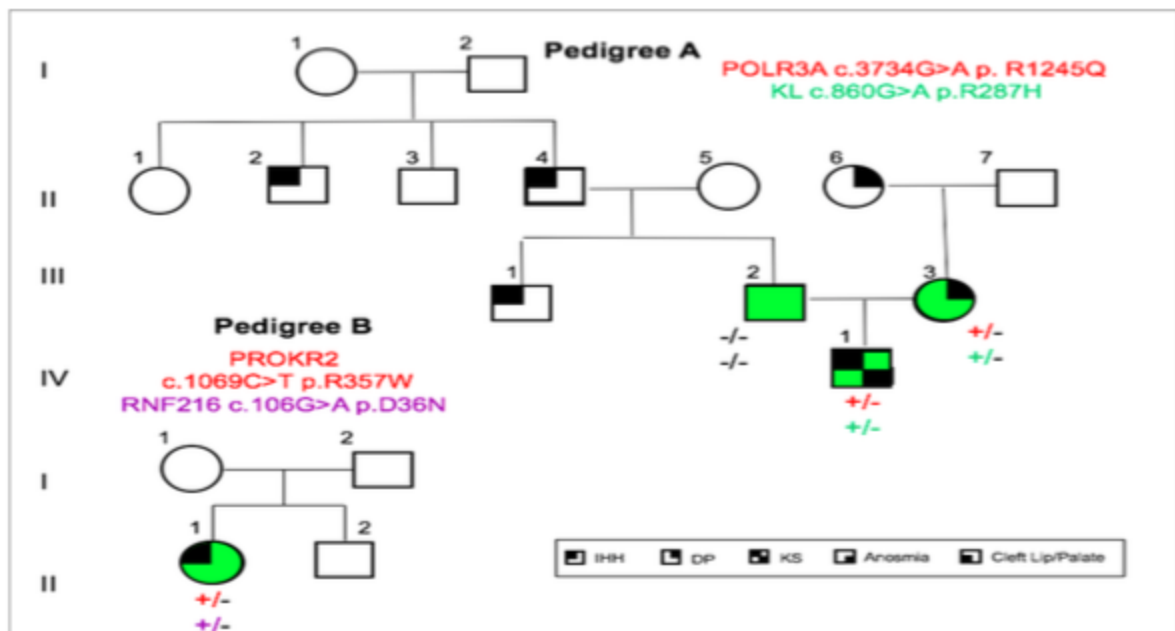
Pedigree A

POLR3A c.3734G>A p. R1245Q
KL c.860G>A p.R287H

I
1 2

II
1 2 3 4 5 6 7

III
1 2 3

-/-
-/-

+/-
+/-

IV
1

+/-
+/-

Pedigree B

PROKR2
c.1069C>T p.R357W
RNF216 c.106G>A p.D36N

I
1 2

II
1 2

+/-
+/-

IHH DP KS Anosmia Cleft Lip/Palate